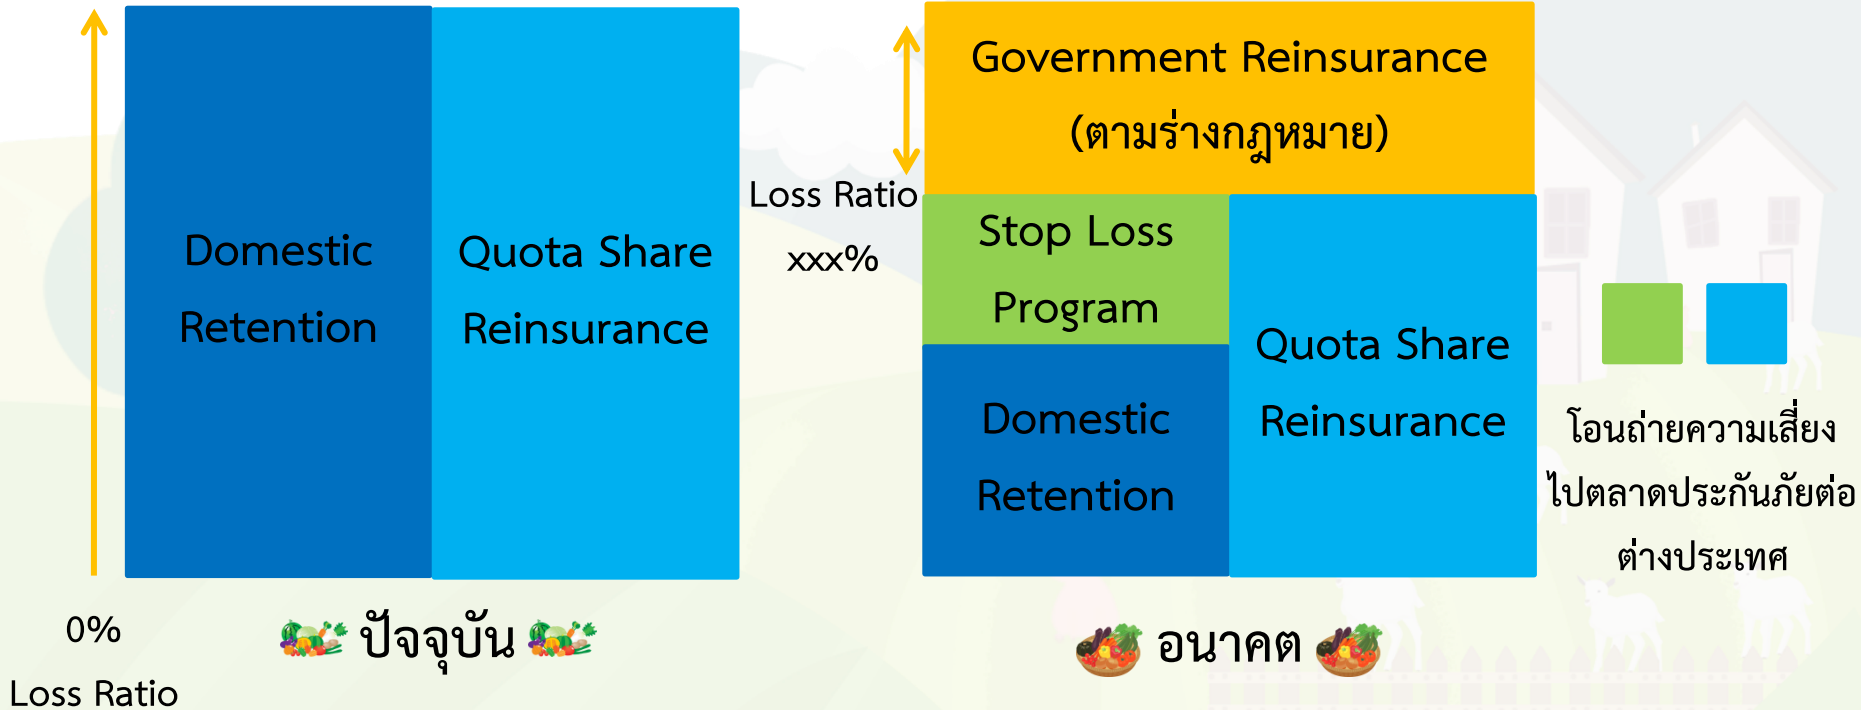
Domestic Retention

Quota Share Reinsurance

0%

Loss Ratio

ปัจจุบัน

Loss Ratio

xxx%

Government Reinsurance (ตามร่างกฎหมาย)

Stop Loss Program

Domestic Retention

Quota Share Reinsurance

อนาคต

โอนถ่ายความเสี่ยงไปตลาดประกันภัยต่อต่างประเทศ